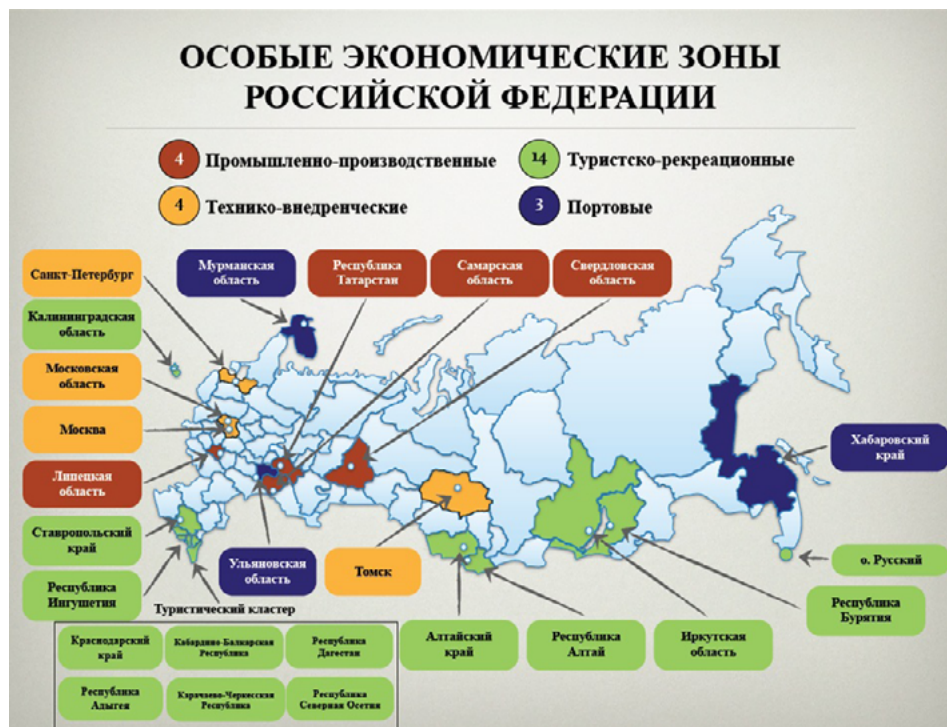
ОСОБЫЕ ЭКОНОМИЧЕСКИЕ ЗОНЫ РОССИЙСКОЙ ФЕДЕРАЦИИ

4 Промышленно-производственные
14 Туристско-рекреационные
4 Технико-внедренческие
3 Портовые

Санкт-Петербург
Мурманская область
Республика Татарстан
Самарская область
Свердловская область
Калининградская область
Московская область
Москва
Липецкая область
Ставропольский край
Республика Ингушетия
Ульяновская область
Томск
Хабаровский край
о. Русский
Республика Бурятия

Туристический кластер

| Краснодарский край | Кабардино-Балкарская Республика | Республика Дагестан |
|---|---|---|
| Республика Адыгея | Карачаево-Черкесская Республика | Республика Северная Осетия |

Алтайский край
Республика Алтай
Иркутская область